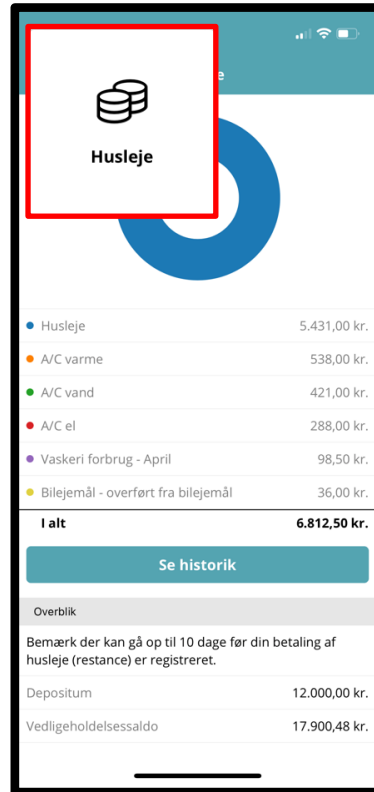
Husleje

| | |
|---|---|
| Husleje | 5.431,00 kr. |
| A/C varme | 538,00 kr. |
| A/C vand | 421,00 kr. |
| A/C el | 288,00 kr. |
| Vaskeri forbrug - April | 98,50 kr. |
| Bilejemål - overført fra bilejemål | 36,00 kr. |
| I alt | 6.812,50 kr. |

Se historik

Overblik

Bemærk der kan gå op til 10 dage før din betaling af husleje (restance) er registreret.

| | |
|---|---|
| Depositum | 12.000,00 kr. |
| Vedligeholdelsessaldo | 17.900,48 kr. |